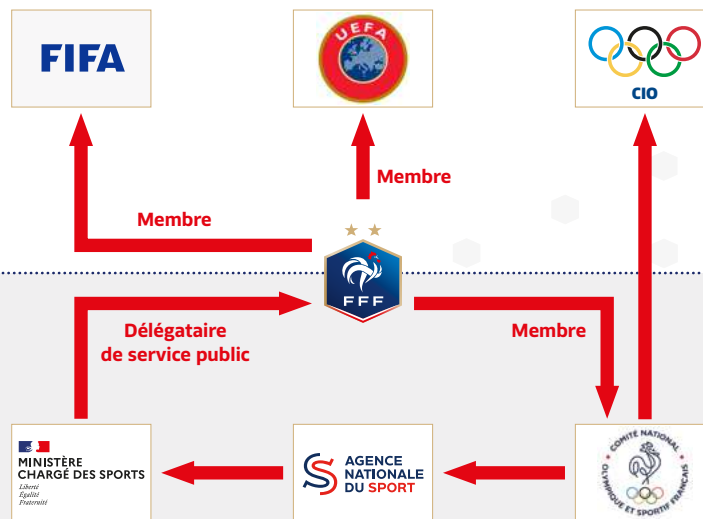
FIFA

UEFA

CIO

Membre

Membre

FFF

Délégataire de service public

Membre

MINISTÈRE CHARGÉ DES SPORTS
Liberté
Égalité
Fraternité

AGENCE NATIONALE DU SPORT

COMITÉ NATIONAL OLYMPIQUE ET SPORTIF FRANÇAIS